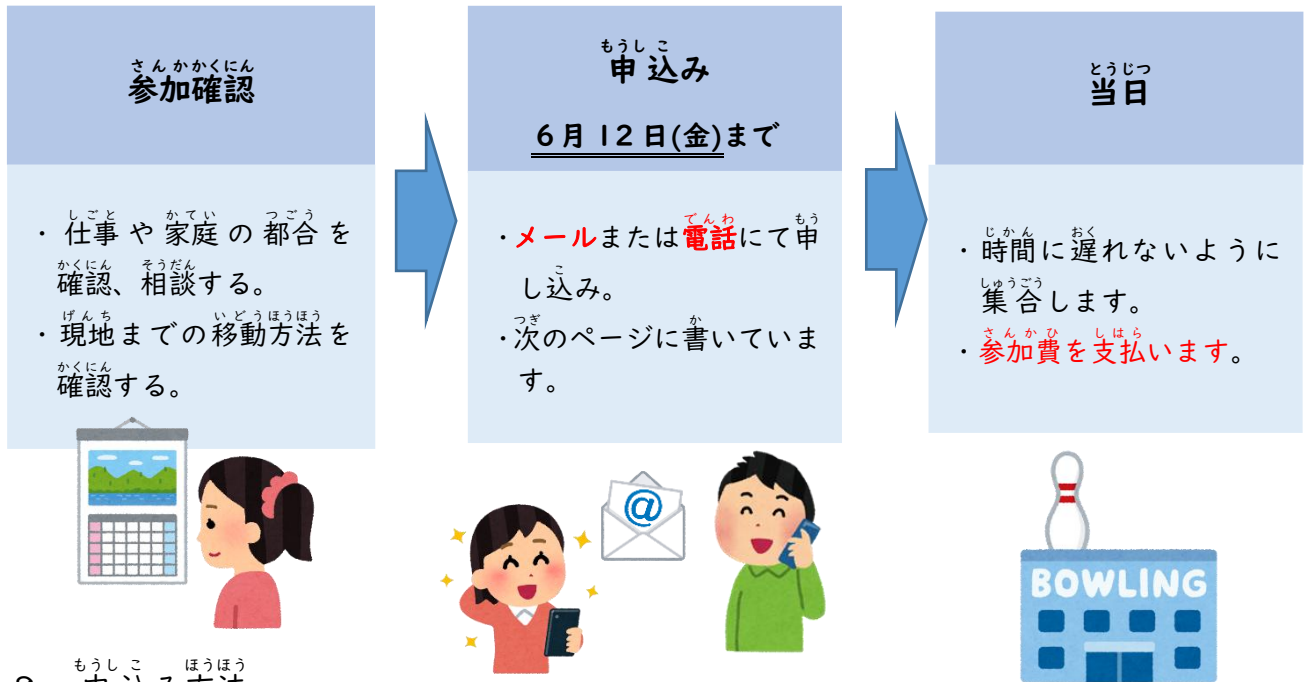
さんかかくにん
参加確認

・仕事や家庭の都合を確認、相談する。
・現地までの移動方法を確認する。

もうしこ
申込み

6月12日(金)まで

・メールまたは電話にて申し込み。
・次のページに書いています。

とうじつ
当日

・時間に遅れないように集合します。
・参加費を支払います。

BOWLING

もうしこ ほうほう
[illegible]